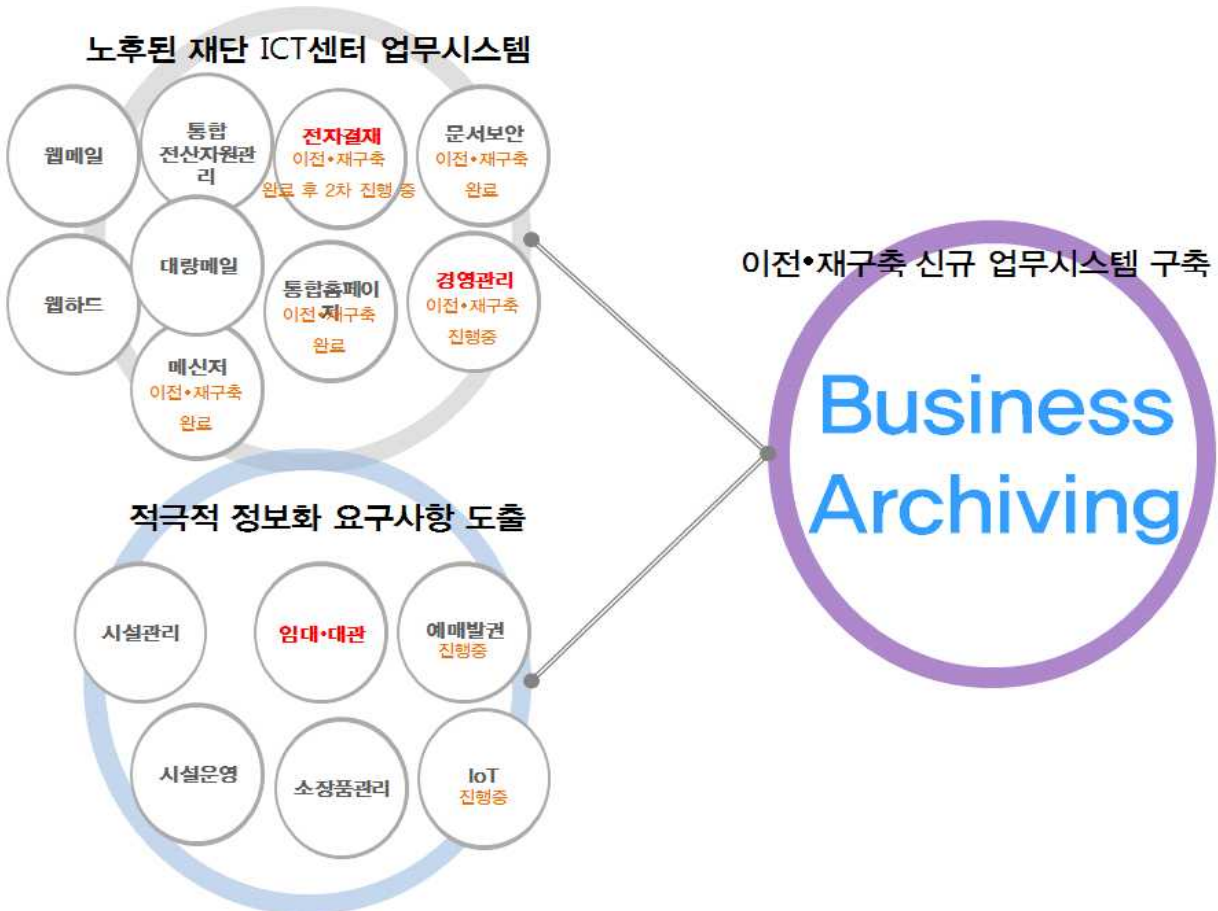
노후된 재단 ICT센터 업무시스템

웹메일

통합 전산자원관리

전자결재 이전•재구축 완료 후 2차 진행 중

문서보안 이전•재구축 완료

웹하드

대량메일

통합홈페이지 이전•재구축 완료

경영관리 이전•재구축 진행중

메신저 이전•재구축 완료

이전•재구축 신규 업무시스템 구축

Business Archiving

적극적 정보화 요구사항 도출

시설관리

임대•대관

예매발권 진행중

시설운영

소장품관리

IoT 진행중